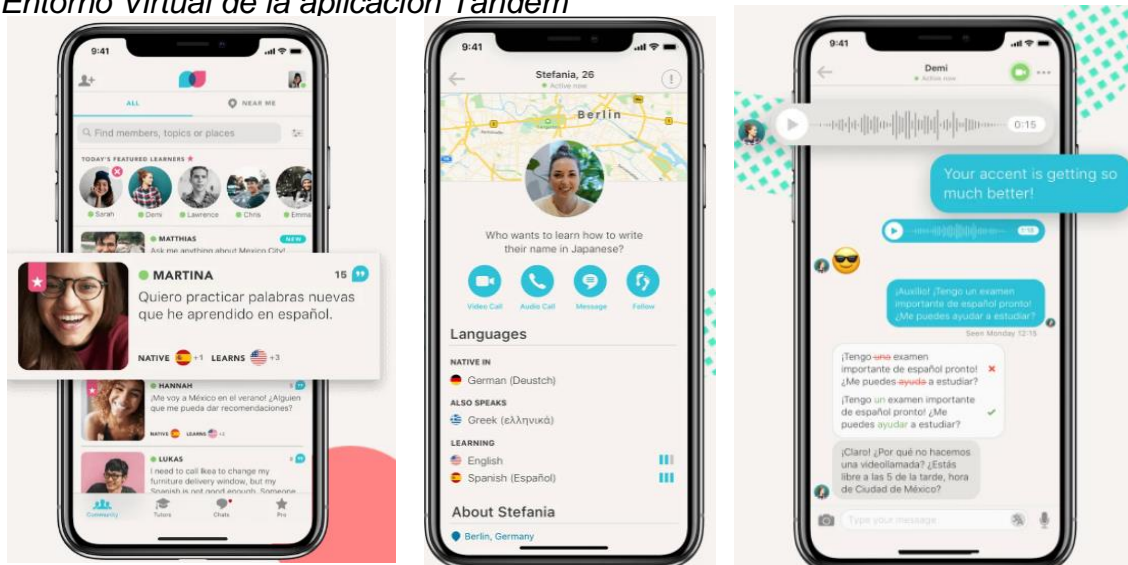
Entorno Virtual de la aplicación Tandem

9:41

ALL
NEAR ME

Find members, topics or places

TODAY'S FEATURED LEARNERS

Sarah
Demi
Lawrence
Chris
Emma

MATTHIAS
Ask me anything about Mexico City!
NEW

MARTINA
15
Quiero practicar palabras nuevas que he aprendido en español.
NATIVE +1 LEARNS +3

HANNAH
¡Me voy a México en el verano! ¿Alguien que me pueda dar recomendaciones?
NATIVE LEARNS +1

LUKAS
I need to call Ikea to change my furniture delivery window, but my Spanish is not good enough. Someone

Community
Tutors
Chats
Pro

9:41
Stefania, 26
Active now
Berlin

Who wants to learn how to write their name in Japanese?

Video Call
Audio Call
Message
Follow

Languages
NATIVE IN
German (Deustch)
ALSO SPEAKS
Greek (ελληνικά)
LEARNING
English
Spanish (Español)

About Stefania
Berlin, Germany

9:41
Demi
Active now

0:15

Your accent is getting so much better!

¡Auxilio! ¡Tengo un examen importante de español pronto! ¿Me puedes ayudar a estudiar?
Seen Monday 12:15

¡Tengo una examen importante de español pronto! ¿Me puedes ayuda a estudiar?
¡Tengo un examen importante de español pronto! ¿Me puedes ayudar a estudiar?

¡Claro! ¿Por qué no hacemos una videollamada? ¿Estás libre a las 5 de la tarde, hora de Ciudad de México?

Type your message